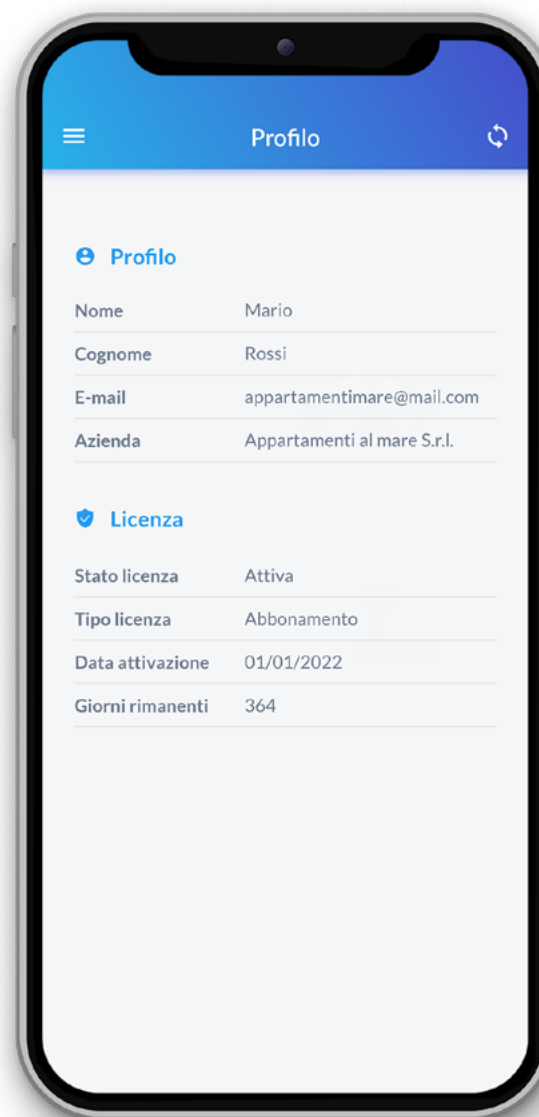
Profilo

Profilo

| | |
|---|---|
| Nome | Mario |
| Cognome | Rossi |
| E-mail | appartamentimare@mail.com |
| Azienda | Appartamenti al mare S.r.l. |

Licenza

| | |
|---|---|
| Stato licenza | Attiva |
| Tipo licenza | Abbonamento |
| Data attivazione | 01/01/2022 |
| Giorni rimanenti | 364 |